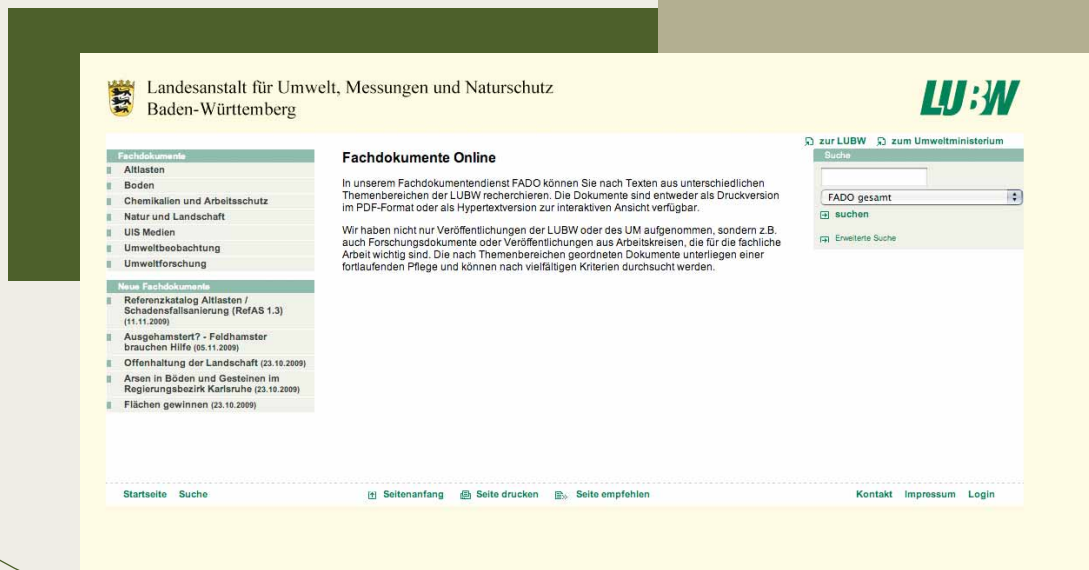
Landesanstalt für Umwelt, Messungen und Naturschutz
Baden-Württemberg

LUBW

zur LUBW zum Umweltministerium

Fachdokumente
Altlasten
Boden
Chemikalien und Arbeitsschutz
Natur und Landschaft
UIS Medien
Umweltbeobachtung
Umweltforschung

Neue Fachdokumente
Referenzkatalog Altlasten / Schadensfallsanierung (RefAS 1.3) (11.11.2009)
Ausgehamstert? - Feldhamster brauchen Hilfe (05.11.2009)
Offenhaltung der Landschaft (23.10.2009)
Arsen in Böden und Gesteinen im Regierungsbezirk Karlsruhe (23.10.2009)
Flächen gewinnen (23.10.2009)

Fachdokumente Online

In unserem Fachdokumentendienst FADO können Sie nach Texten aus unterschiedlichen Themenbereichen der LUBW recherchieren. Die Dokumente sind entweder als Druckversion im PDF-Format oder als Hypertextversion zur interaktiven Ansicht verfügbar.

Wir haben nicht nur Veröffentlichungen der LUBW oder des UM aufgenommen, sondern z.B. auch Forschungsdokumente oder Veröffentlichungen aus Arbeitskreisen, die für die fachliche Arbeit wichtig sind. Die nach Themenbereichen geordneten Dokumente unterliegen einer fortlaufenden Pflege und können nach vielfältigen Kriterien durchsucht werden.

Suche
FADO gesamt
suchen
Erweiterte Suche

Startseite Suche
Seitenanfang Seite drucken Seite empfehlen
Kontakt Impressum Login